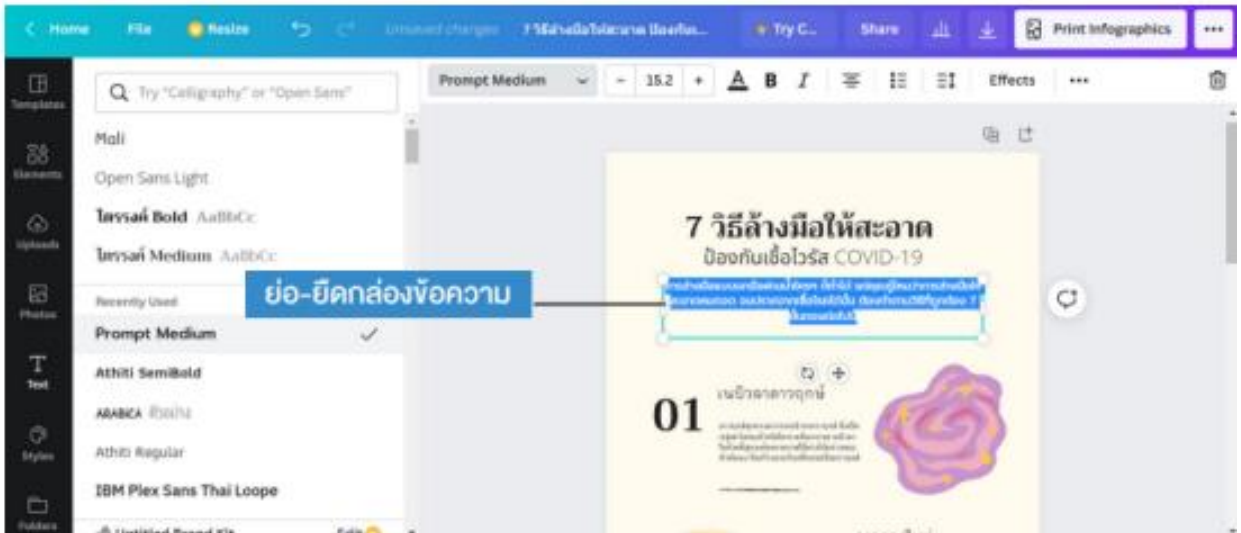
< Home File Resize Unsaved changes 7 วิธีล้างมือให้สะอาด ป้องกัน... Try C... Share Print Infographics •••

Templates
Elements
Uploads
Photos
Text
Styles
Folders

Try "Calligraphy" or "Open Sans"

Mali
Open Sans Light
ไทรรงค์ Bold AaBbCc
ไทรรงค์ Medium AaBbCc
Recently Used
Prompt Medium
Athiti SemiBold
ARABICA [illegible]
Athiti Regular
IBM Plex Sans Thai Loope
Untitled Brand Kit Edit

Prompt Medium – 15.2 + A B I Effects •••

7 วิธีล้างมือให้สะอาด
ป้องกันเชื้อไวรัส COVID-19

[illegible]

ย่อ-ยืดกล่องข้อความ

01
ฝ่ามือถูฝ่ามือ

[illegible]